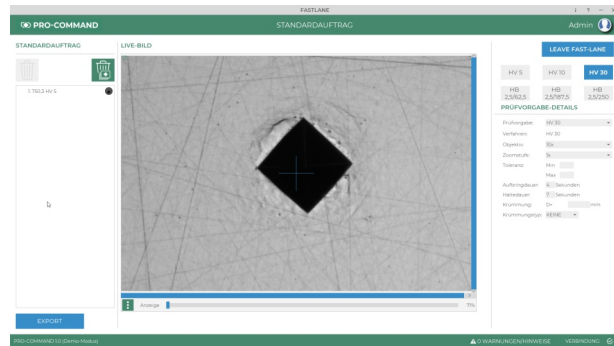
FASTLANE

PRO-COMMAND

STANDARDAUFTRAG

Admin

STANDARDAUFTRAG

LIVE-BILD

LEAVE FAST-LANE

1: 782,2 HV 5

HV 5

HV 10

HV 30

HB 2,5/62,5

HB 2,5/187,5

HB 2,5/250

PRÜFVORGABE-DETAILS

Prüfvorgabe: HV 30

Verfahren: HV 30

Objektiv: 10x

Zoomstufe: 1x

Toleranz: Min

Max

Aufbringdauer: 4 Sekunden

Haltedauer: 7 Sekunden

Krümmung: D= mm

Krümmungstyp: KEINE

Anzeige

11%

EXPORT

PRO-COMMAND 1.0 (Demo-Modus)

0 WARNUNGEN/HINWEISE

VERBINDUNG